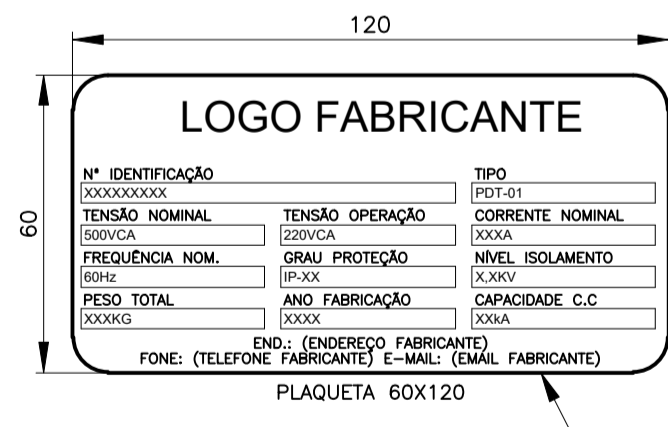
120

60

LOGO FABRICANTE

| Nº IDENTIFICAÇÃO | | TIPO |
|---|---|---|
| XXXXXXXXX | | PDT-01 |
| TENSÃO NOMINAL | TENSÃO OPERAÇÃO | CORRENTE NOMINAL |
| 500VCA | 220VCA | XXXA |
| FREQUÊNCIA NOM. | GRAU PROTEÇÃO | NÍVEL ISOLAMENTO |
| 60Hz | IP-XX | X,XKV |
| PESO TOTAL | ANO FABRICAÇÃO | CAPACIDADE C.C |
| XXXKG | XXXX | XXkA |

END.: (ENDEREÇO FABRICANTE)
FONE: (TELEFONE FABRICANTE) E-MAIL: (EMAIL FABRICANTE)

PLAQUETA 60X120